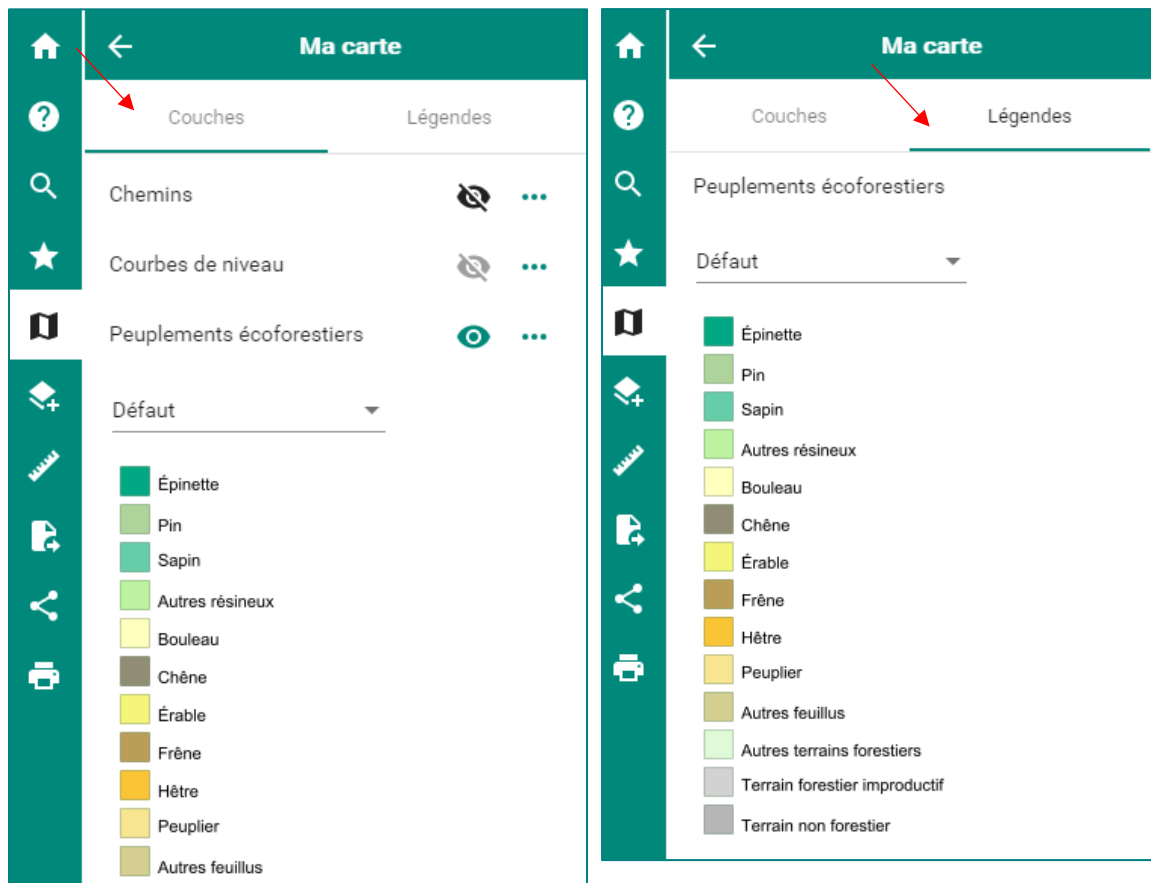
Ma carte

Couches
Légendes

Chemins
Courbes de niveau
Peuplements écoforestiers

Défaut

Épinette
Pin
Sapin
Autres résineux
Bouleau
Chêne
Érable
Frêne
Hêtre
Peuplier
Autres feuillus

Ma carte

Couches
Légendes

Peuplements écoforestiers

Défaut

Épinette
Pin
Sapin
Autres résineux
Bouleau
Chêne
Érable
Frêne
Hêtre
Peuplier
Autres feuillus
Autres terrains forestiers
Terrain forestier improductif
Terrain non forestier